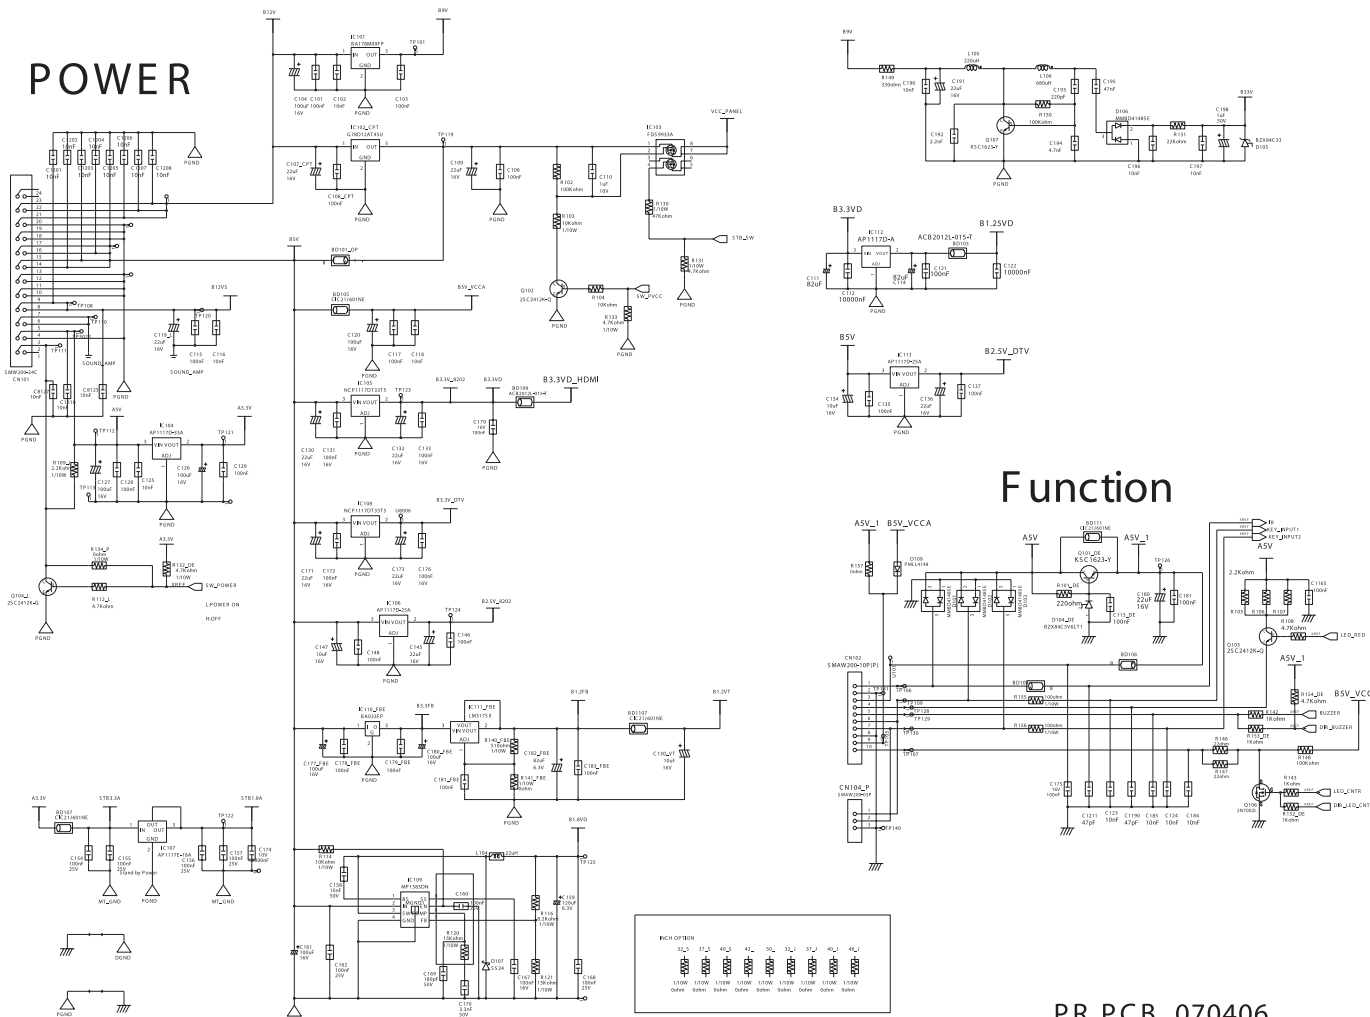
POWER

B12V
B9V
IC101
BA178M09FP
IN OUT
GND
TP101
C104 100uF 16V
C101 100nF
C102 10nF
C103 100nF
PGND

IC102_CPT
G78D12AT45U
IN OUT
GND
TP119
C107_CPT 22uF 16V
C108_CPT 100nF
C109 22uF 16V
C106 100nF
VCC_PANEL
IC103
FDS9933A
R102 100Kohm
C110 1uF 10V
R130 1/10W 47Kohm
R103 10Kohm 1/10W
STB_SW
R131 1/10W 4.7Kohm
Q102
2SC2412K-Q
R104 10Kohm
SW_PVCC
R133 4.7Kohm 1/10W
PGND

C1202 10nF
C1204 10nF
C1206 10nF
C1201 10nF
C1203 10nF
C1205 10nF
C1207 10nF
C1208 10nF
SMW200-24C
CN101
TP108
TP110
TP111
SOUND_AMP
C8125 10nF
C8116 10nF
C8114 10nF

B5V
BD101_DP
BD105
CIC21J601NE
B5V_VCCA
C120 100uF 16V
C117 100nF
C118 10nF
B12VS
TP120
C119 22uF 16V
C115 100nF
C116 10nF
SOUND_AMP

IC105
NCP1117DT33T5
VIN VOUT
ADJ
TP123
B3.3V_8202
B3.3VD
BD109
B3.3VD_HDMI
C179 16V 100nF
C130 22uF 16V
C131 100nF 16V
C132 22uF 16V
C133 100nF 16V

A5V
A3.3V
IC104
AP1117D-33A
VIN VOUT
ADJ
TP112
TP121
R105 2.2Kohm 1/10W
C127 22uF 16V
C128 100nF
C125 10nF
C126 100uF 16V
C129 100nF
TP113

IC108
NCP1117DT33T5
VIN VOUT
ADJ
U8006
B3.3V_DTV
C171 22uF 16V
C172 100nF 16V
C173 22uF 16V
C176 100nF 16V

R134_P 0ohm 1/10W
A3.3V
R132_DE 4.7Kohm 1/10W
R112 4.7Kohm
SW_POWER
Q104
2SC2412K-Q
PGND
LPOWER ON
H:OFF

IC106
AP1117D-25A
VIN VOUT
ADJ
TP124
B2.5V_8202
C147 10uF 16V
C148 100nF
C145 22uF 16V
C146 100nF

IC110_FBE
BA033FP
B3.3FB
IC111_FBE
LM317SX
VOUT VIN
ADJ
B1.2FB
BD1107
CIC21J601NE
B1.2VT
R140_FBE 510ohm 1/10W
C177_FBE 100uF 16V
C178_FBE 100nF
C179_FBE 100nF
C180_FBE 100nF 16V
C181_FBE 100nF
R141_FBE 1/10W 0ohm
C182_FBE 82uF 6.3V
C183_FBE 100nF
C150_VT 10uF 16V
PGND

A3.3V
STB3.3A
STB1.8A
BD107
CIC21J601NE
IC107
AP1117E-18A
IN OUT
GND
TP122
C154 100nF 25V
C155 100nF 25V
Stand by Power
C156 100nF 25V
C157 100nF 25V
C174 10V 100nF
MT_GND
PGND
MT_GND
DGND
PGND

B1.8VD
L104 22uH
TP125
R114 10Kohm 1/10W
C158 10nF 50V
IC109
MP1583DN
C160
R120 15Kohm 1/10W
C159 120uF 6.3V
R116 6.3Kohm 1/10W
C161 100uF 16V
C162 100nF 25V
C169 180pF 50V
D107 SS24
C167 100nF 16V
R121 11Kohm 1/10W
C168 100nF 16V
C170 3.3nF 50V

INCH OPTION
32_S 37_S 40_S 42_ 50_ 32_I 37_I 40_I 46_I
1/10W 0ohm

B9V
L105 220uH
L106 680uH
R149 330ohm
C190 10nF
C191 22uF 16V
C193 220pF
C195 47nF
R150 100Kohm
D106 MMBD4148SE
R151 22Kohm
C198 1uF 50V
B33V
BZX84C33 D105
C192 2.2nF
Q107 KSC1623-Y
C194 4.7nF
C196 10nF
C197 10nF
PGND

B3.3VD
IC112
AP1117D-A
VIN VOUT
ADJ
ACB2012L-015-T
BD103
B1.25VD
C111 82uF
C112 10000nF
82uF C114
C121 100nF
C122 10000nF
PGND

B5V
IC113
AP1117D-25A
VIN VOUT
ADJ
B2.5V_DTV
C134 10uF 16V
C135 100nF
C136 22uF 16V
C137 100nF
PGND

Function

A5V_1
B5V_VCCA
BD111
CIC21J601NE
A5V
A5V_1
R157 0ohm
D109 FMLL4148
Q101_DE
KSC1623-Y
R101_DE 220ohm
TP126
C106 22uF 16V
C181 100nF
D104_DE BZX84C5V6LT1
C115_DE 100nF
IR
KEY_INPUT1
KEY_INPUT2
A5V
2.2Kohm
R105 R106 R107
C1165 100nF
R108 4.7Kohm
LED_RED
Q103 2SC2412K-Q
A5V_1
R154_DE 4.7Kohm
B5V_VCC
CN102
SMAW200-10P(P)
BD108
BD107
TP131
TP106
TP109
TP128
TP129
TP130
TP107
R155 100ohm
R156 100ohm 1/10W
R142 1Kohm
BUZZER
R133_DE 1Kohm
DIR_BUZZER
R146 100ohm
R147 22ohm
R148 100Kohm
R143 1Kohm
Q106 2N7002L
R132_DE 1Kohm
LED_CNTR
DIR_LED_CNT
CN104_P
SMAW200-5P
TP140
C175 16V 100nF
C1211 47pF
C123 10nF
C1190 47pF
C185 10nF
C124 10nF
C184 10nF

PR PCB 070406